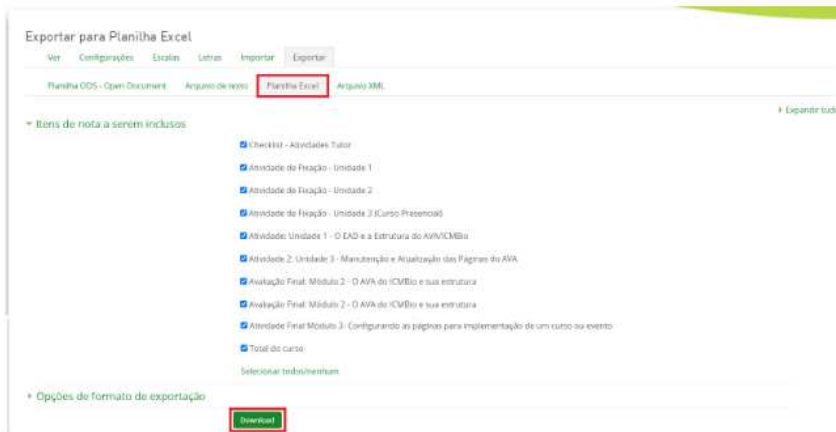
Exportar para Planilha Excel

Ver Configurações Escalas Letras Importar Exportar

Planilha ODS - Open Document Arquivo de texto Planilha Excel Arquivo XML

▸ Expandir tudo

▾ Itens de nota a serem inclusos

Checklist - Atividades Tutor

Atividade de Fixação - Unidade 1

Atividade de Fixação - Unidade 2

Atividade de Fixação - Unidade 3 (Curso Presencial)

Atividade: Unidade 1 - O EAD e a Estrutura do AVA/ICMBio

Atividade 2: Unidade 3 - Manutenção e Atualização das Páginas do AVA

Avaliação Final: Módulo 2 - O AVA do ICMBio e sua estrutura

Avaliação Final: Módulo 2 - O AVA do ICMBio e sua estrutura

Atividade Final Módulo 3 - Configurando as páginas para implementação de um curso ou evento

Total do curso

Selecionar todos/nenhum

▸ Opções de formato de exportação

Download